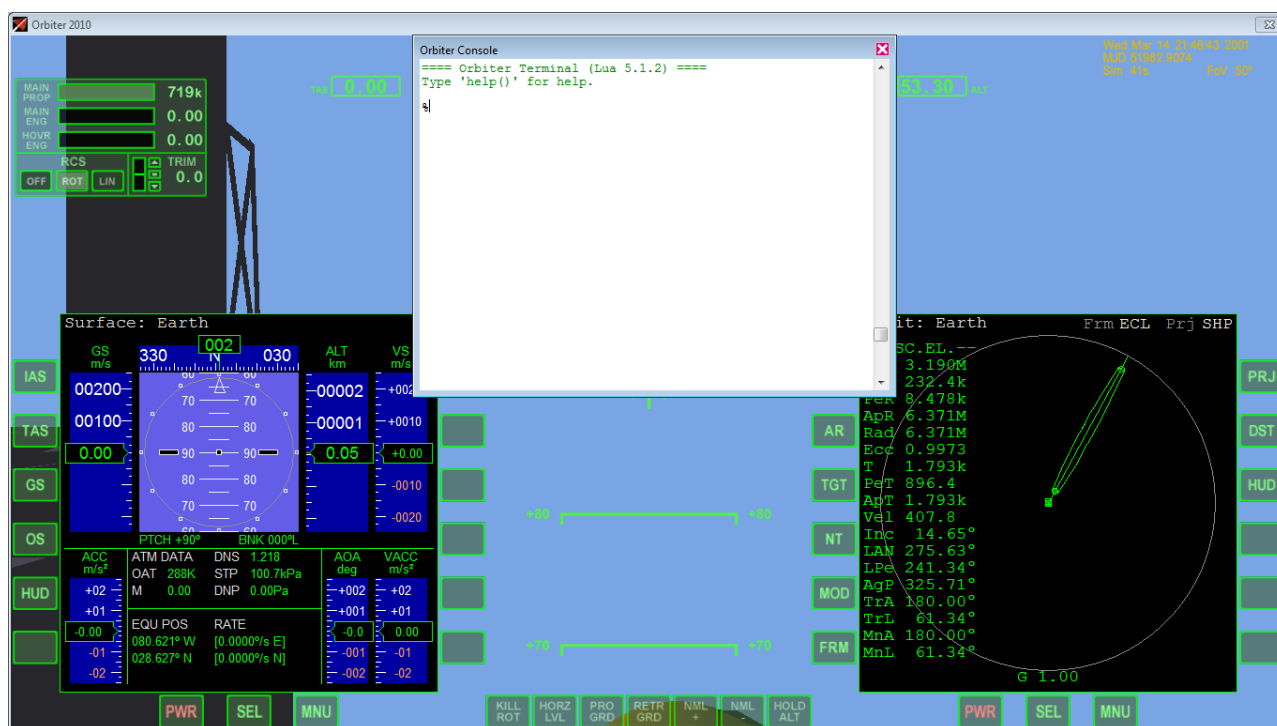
Orbiter 2010

Orbiter Console

==== Orbiter Terminal (Lua 5.1.2) ====
Type 'help()' for help.

%

Wed Mar 14 21:46:43 2001
MJD 51982.9074
Sim 41s FoV 50°

MAIN PROP 719k
MAIN ENG 0.00
HOVR ENG 0.00
RCS
OFF ROT LIN
TRIM
0.0

TAS 0.00
53.30 ALT

Surface: Earth
GS m/s
002
330 N 030
ALT km
VS m/s
00200
00100
0.00
00002
00001
0.05
+002
+0010
+0.00
-0010
-0020
60 60
70 70
80 80
90 90
80 80
70 70
60 60
PTCH +90° BNK 000°L
ACC m/s²
+02
+01
-0.00
-01
-02
ATM DATA DNS 1.218
OAT 288K STP 100.7kPa
M 0.00 DNP 0.00Pa
EQU POS RATE
080.621° W [0.0000°/s E]
028.627° N [0.0000°/s N]
AOA deg
+002
+001
-0.0
-001
-002
VACC m/s²
+02
+01
0.00
-01
-02

IAS
TAS
GS
OS
HUD

PWR SEL MNU

+80 +80
+70 +70

KILL ROT
HORZ LVL
PRO GRD
RETR GRD
NML +
NML -
HOLD ALT

AR
TGT
NT
MOD
FRM

it: Earth Frm ECL Prj SHP
SC.EL.--
3.190M
232.4k
PeR 8.478k
ApR 6.371M
Rad 6.371M
Ecc 0.9973
T 1.793k
PeT 896.4
ApT 1.793k
Vel 407.8
Inc 14.65°
LAN 275.63°
LPe 241.34°
AgP 325.71°
TrA 180.00°
TrL 61.34°
MnA 180.00°
MnL 61.34°
G 1.00

PRJ
DST
HUD

PWR SEL MNU